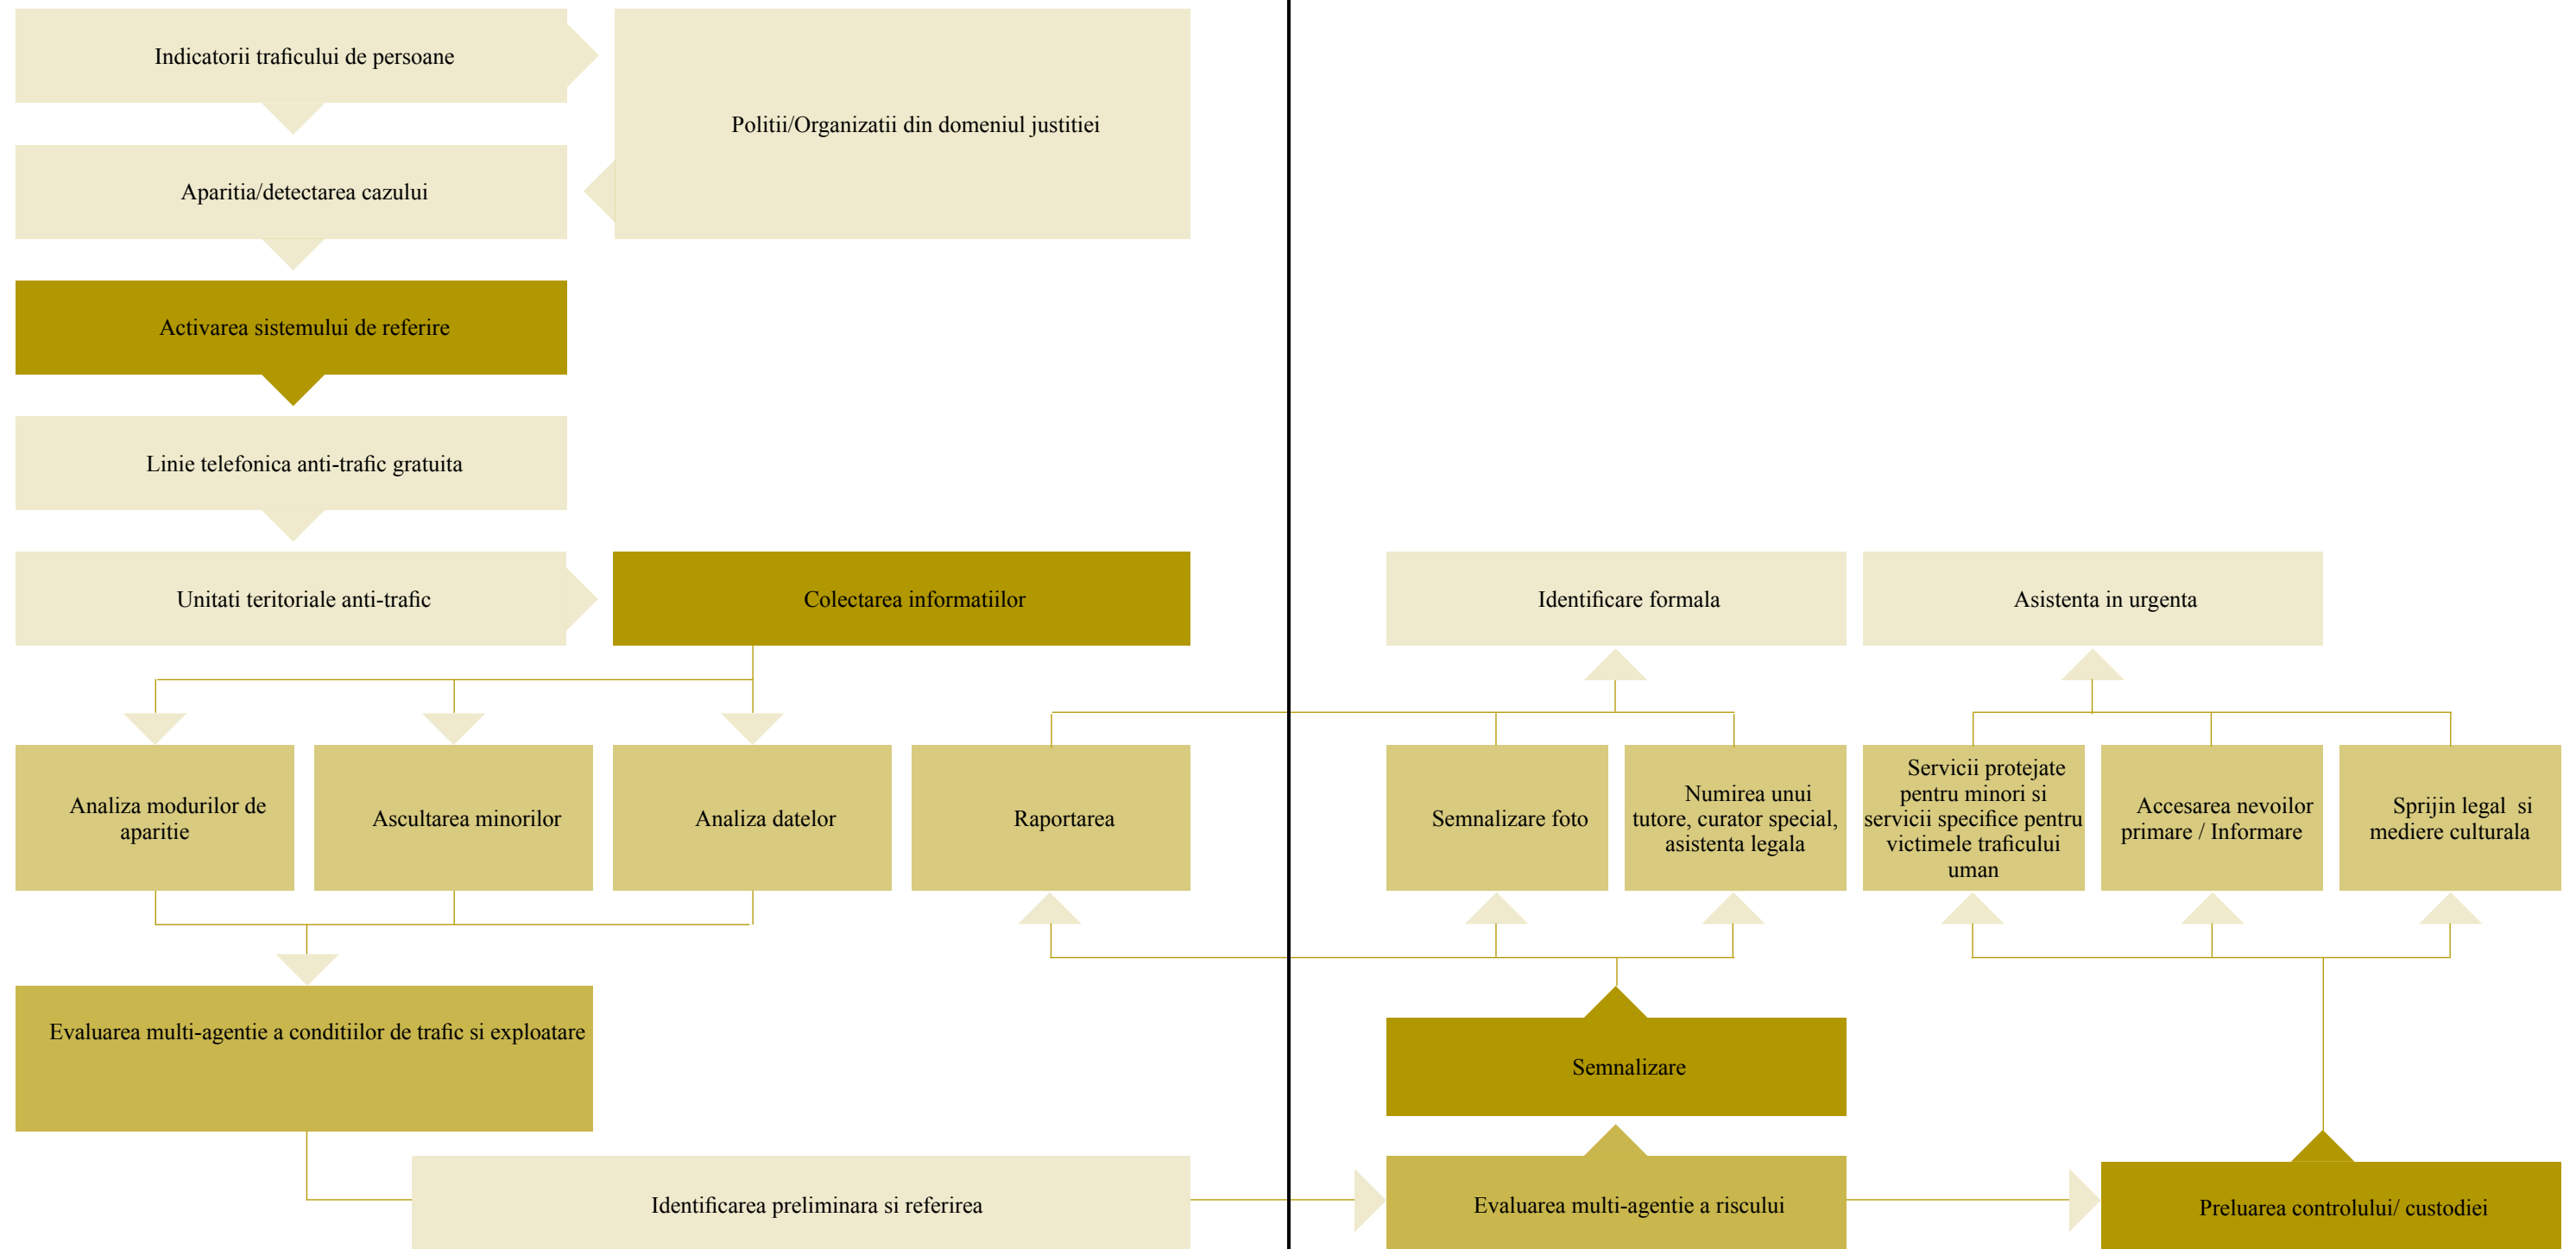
Indicatorii traficului de persoane

Politii/Organizatii din domeniul justitiei

Aparitia/detectarea cazului

Activarea sistemului de referire

Linie telefonica anti-trafic gratuita

Unitati teritoriale anti-trafic

Colectarea informatiilor

Identificare formala

Asistenta in urgenta

Analiza modurilor de aparitie

Ascultarea minorilor

Analiza datelor

Raportarea

Semnalizare foto

Numirea unui tutore, curator special, asistenta legala

Servicii protejate pentru minori si servicii specifice pentru victimele traficului uman

Accesarea nevoilor primare / Informare

Sprijin legal si mediere culturala

Evaluarea multi-agentie a conditiilor de trafic si exploatare

Semnalizare

Identificarea preliminara si referirea

Evaluarea multi-agentie a riscului

Preluarea controlului/ custodiei